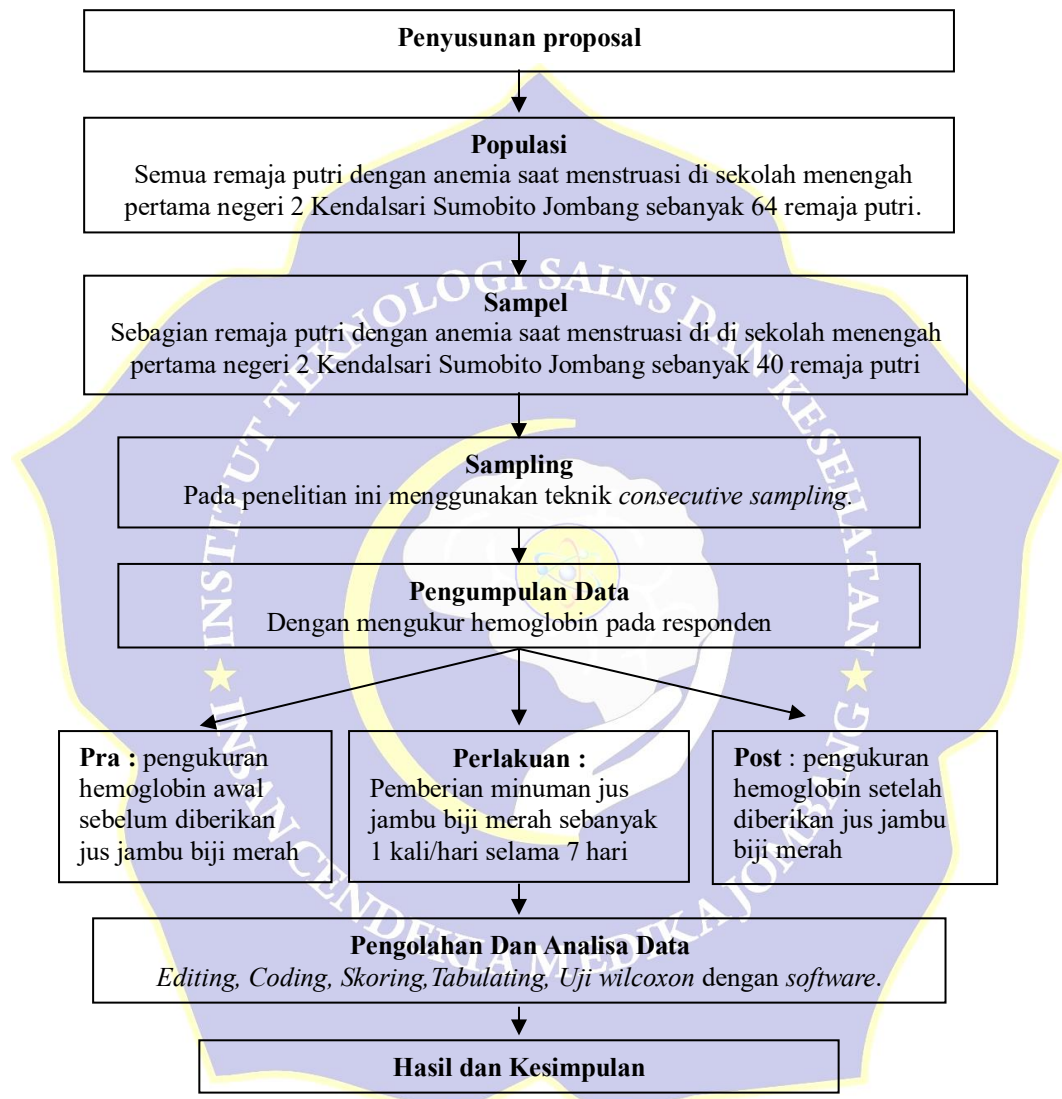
Penyusunan proposal

Populasi
Semua remaja putri dengan anemia saat menstruasi di sekolah menengah pertama negeri 2 Kendalsari Sumobito Jombang sebanyak 64 remaja putri.

Sampel
Sebagian remaja putri dengan anemia saat menstruasi di di sekolah menengah pertama negeri 2 Kendalsari Sumobito Jombang sebanyak 40 remaja putri

Sampling
Pada penelitian ini menggunakan teknik consecutive sampling.

Pengumpulan Data
Dengan mengukur hemoglobin pada responden

Pra : pengukuran hemoglobin awal sebelum diberikan jus jambu biji merah

Perlakuan :
Pemberian minuman jus jambu biji merah sebanyak 1 kali/hari selama 7 hari

Post : pengukuran hemoglobin setelah diberikan jus jambu biji merah

Pengolahan Dan Analisa Data
Editing, Coding, Skoring,Tabulating, Uji wilcoxon dengan software.

Hasil dan Kesimpulan

INSTITUT TEKNOLOGI SAINS DAN KESEHATAN INSAN CENDEKIA MEDIKA JOMBANG